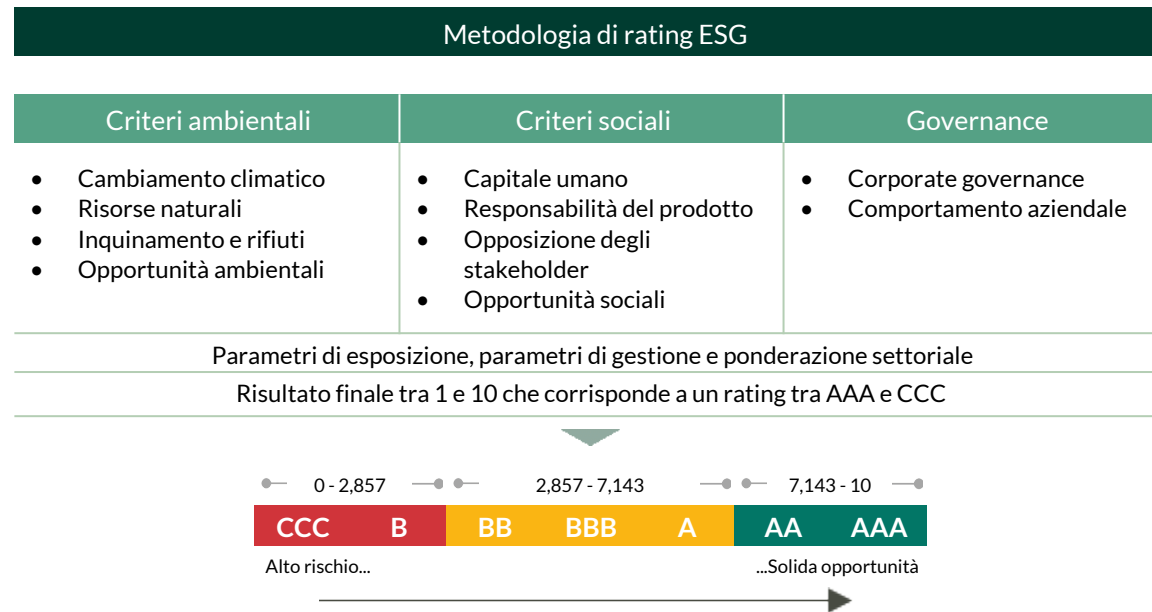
Metodologia di rating ESG

| Criteri ambientali | Criteri sociali | Governance |
|---|---|---|
| • Cambiamento climatico<br>• Risorse naturali<br>• Inquinamento e rifiuti<br>• Opportunità ambientali | • Capitale umano<br>• Responsabilità del prodotto<br>• Opposizione degli stakeholder<br>• Opportunità sociali | • Corporate governance<br>• Comportamento aziendale |

Parametri di esposizione, parametri di gestione e ponderazione settoriale

Risultato finale tra 1 e 10 che corrisponde a un rating tra AAA e CCC

0 - 2,857

2,857 - 7,143

7,143 - 10

CCC B BB BBB A AA AAA

Alto rischio...

...Solida opportunità